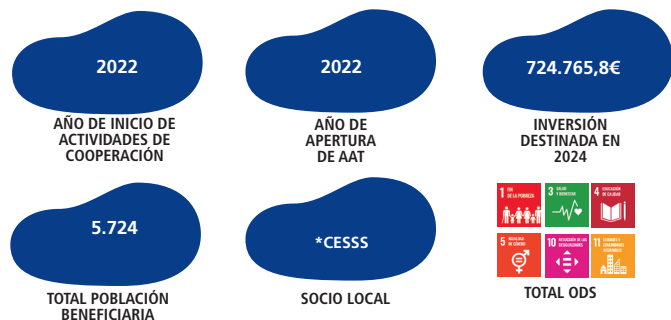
2022

AÑO DE INICIO DE ACTIVIDADES DE COOPERACIÓN

2022

AÑO DE APERTURA DE AAT

724.765,8€

INVERSIÓN DESTINADA EN 2024

5.724

TOTAL POBLACIÓN BENEFICIARIA

*CESSS

SOCIO LOCAL

1 FIN DE LA POBREZA

3 SALUD Y BIENESTAR

4 EDUCACIÓN DE CALIDAD

5 IGUALDAD DE GÉNERO

10 REDUCCIÓN DE LAS DESIGUALDADES

11 CIUDADES Y COMUNIDADES SOSTENIBLES

TOTAL ODS